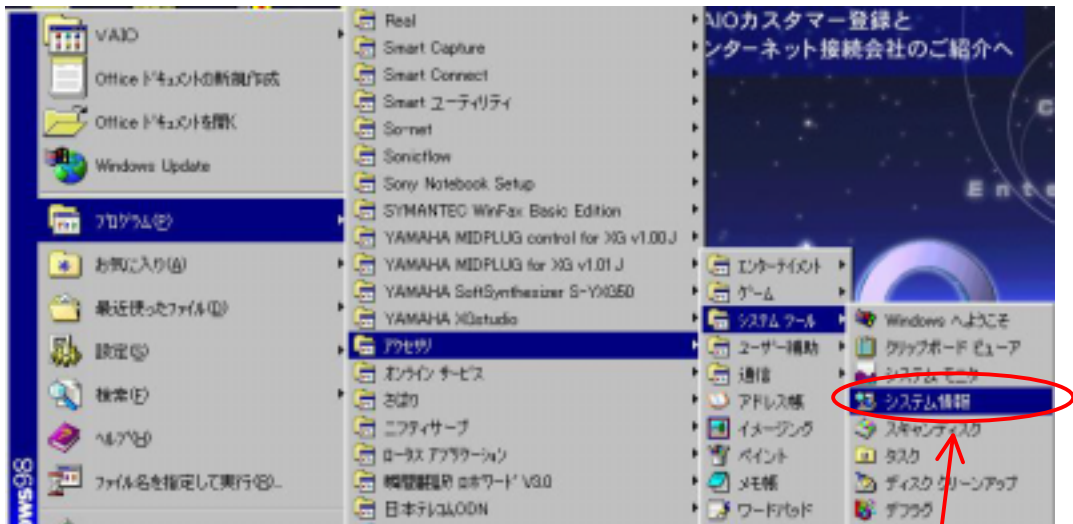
VAIO
Officeドキュメントの新規作成
Officeドキュメントを開く
Windows Update
プログラム(P)
お気に入り(A)
最近使ったファイル(D)
設定(S)
検索(F)
ヘルプ(H)
ファイル名を指定して実行(R)...
Windows98

Real
Smart Capture
Smart Connect
Smart ユーティリティ
So-net
Sonicflow
Sony Notebook Setup
SYMANTEC WinFax Basic Edition
YAMAHA MIDPLUG control for XG v1.00J
YAMAHA MIDPLUG for XG v1.01J
YAMAHA SoftSynthesizer S-YX350
YAMAHA XGstudio
アクセサリ
オンライン サービス
さぼり
ニフティサーブ
ロータス アプリケーション
翻訳/辞書 ☆ホワード V3.0
日本テレコムODN

エンターテイメント
ゲーム
システム ツール
ユーザー補助
通信
アドレス帳
イメージング
ペイント
メモ帳
ワードパッド

Windows へようこそ
クリップボード ビューア
システム モニタ
システム情報
スキャンディスク
タスク
ディスク クリーンアップ
デフラグ

VAIOカスタマー登録と
インターネット接続会社のご紹介へ
Ent